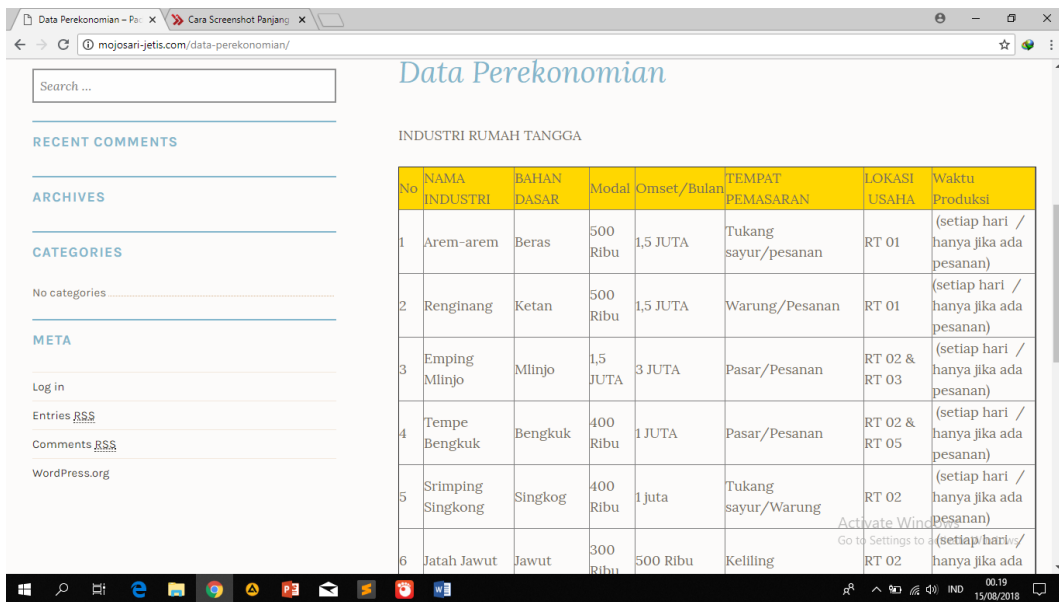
Data Perekonomian – Pa ×
Cara Screenshot Panjang ×
mojosari-jetis.com/data-perekonomian/

Search …

RECENT COMMENTS

ARCHIVES

CATEGORIES

No categories

META

Log in

Entries RSS

Comments RSS

WordPress.org

Data Perekonomian

INDUSTRI RUMAH TANGGA

| No | NAMA INDUSTRI | BAHAN DASAR | Modal | Omset/Bulan | TEMPAT PEMASARAN | LOKASI USAHA | Waktu Produksi |
|---|---|---|---|---|---|---|---|
| 1 | Arem-arem | Beras | 500 Ribu | 1,5 JUTA | Tukang sayur/pesanan | RT 01 | (setiap hari / hanya jika ada pesanan) |
| 2 | Renginang | Ketan | 500 Ribu | 1,5 JUTA | Warung/Pesanan | RT 01 | (setiap hari / hanya jika ada pesanan) |
| 3 | Emping Mlinjo | Mlinjo | 1,5 JUTA | 3 JUTA | Pasar/Pesanan | RT 02 & RT 03 | (setiap hari / hanya jika ada pesanan) |
| 4 | Tempe Bengkuk | Bengkuk | 400 Ribu | 1 JUTA | Pasar/Pesanan | RT 02 & RT 05 | (setiap hari / hanya jika ada pesanan) |
| 5 | Srimping Singkong | Singkog | 400 Ribu | 1 juta | Tukang sayur/Warung | RT 02 | (setiap hari / hanya jika ada pesanan) |
| 6 | Jatah Jawut | Jawut | 300 Ribu | 500 Ribu | Keliling | RT 02 | (setiap hari / hanya jika ada |

Activate Windows
Go to Settings to activate Windows.

IND
00.19
15/08/2018